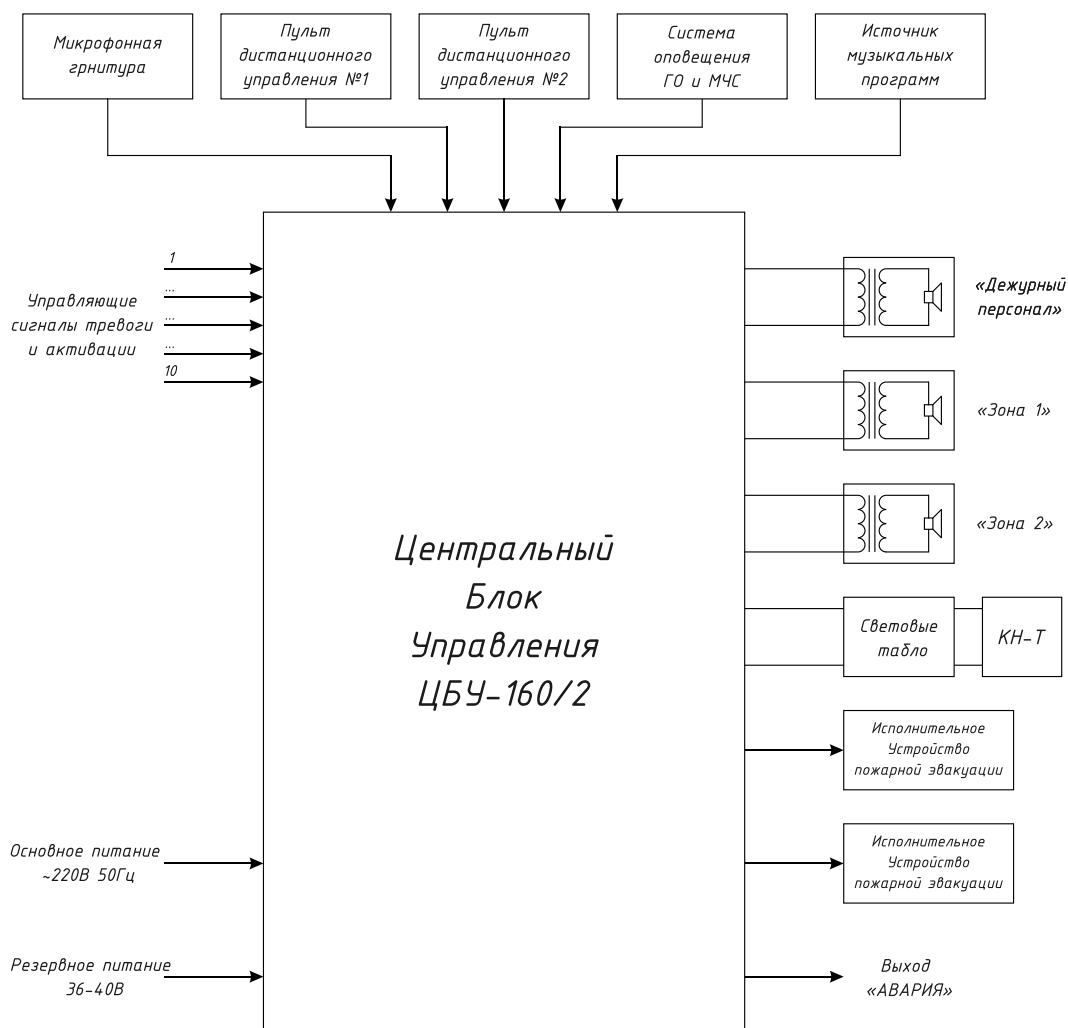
Микрофонная грнитура

Пульт дистанционного управления №1

Пульт дистанционного управления №2

Система оповещения ГО и МЧС

Источник музыкальных программ

1
...
...
...
10

Управляющие сигналы тревоги и активации

Центральный Блок Управления ЦБУ-160/2

«Дежурный персонал»

«Зона 1»

«Зона 2»

Световые табло

КН-Т

Исполнительное Устройство пожарной эвакуации

Исполнительное Устройство пожарной эвакуации

Основное питание ~220В 50Гц

Резервное питание 36-40В

Выход «АВАРИЯ»